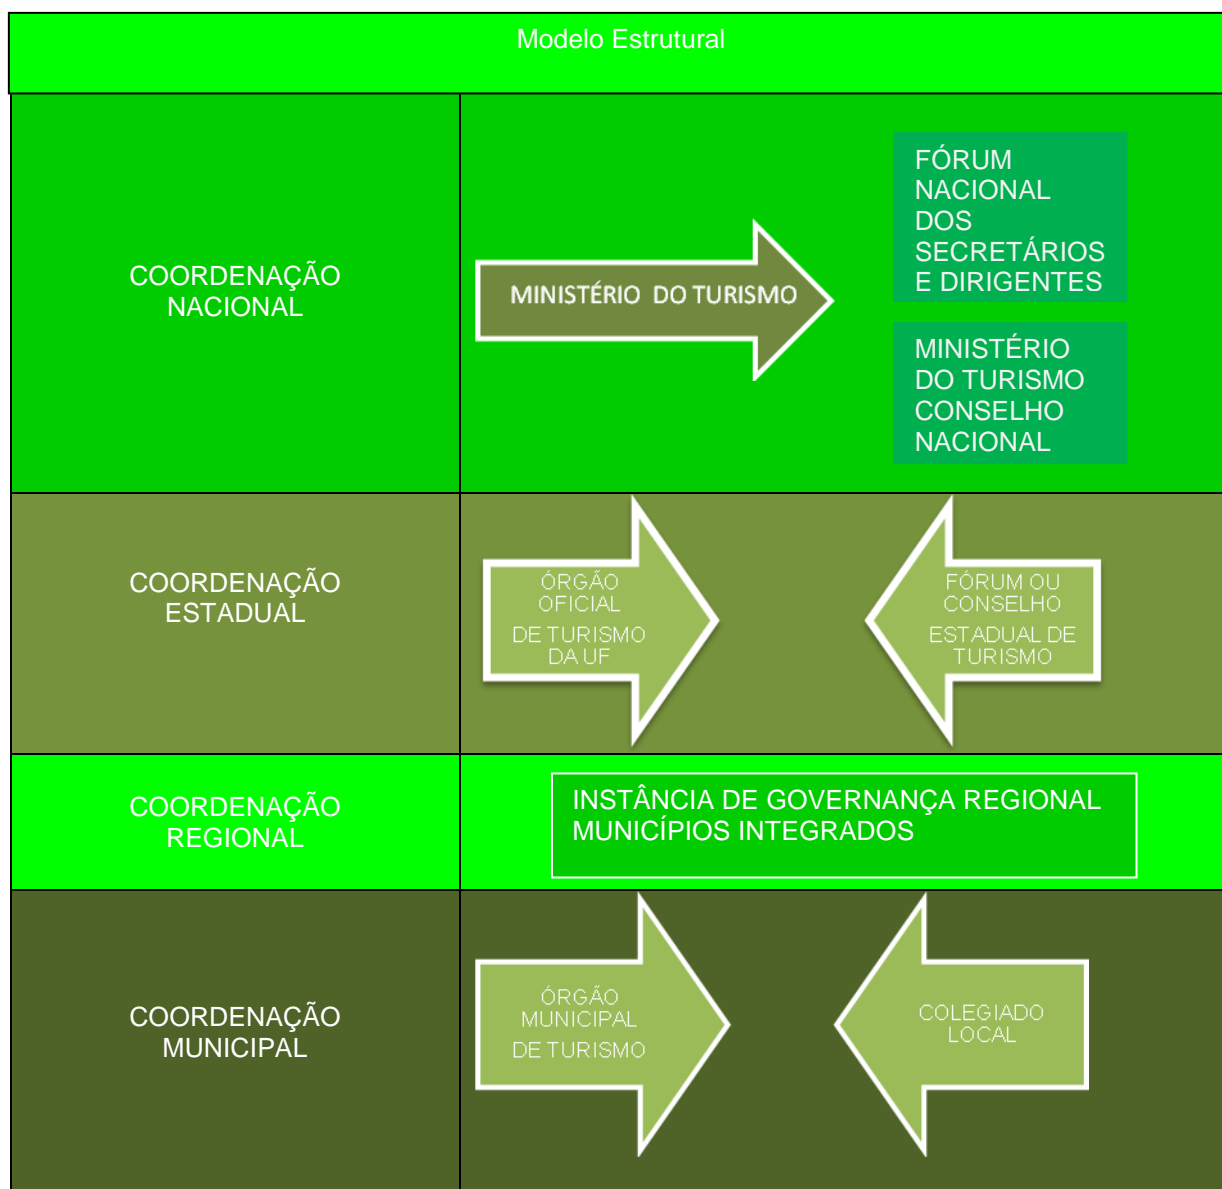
Modelo Estrutural

| COORDENAÇÃO NACIONAL | MINISTÉRIO DO TURISMO; FÓRUM NACIONAL DOS SECRETÁRIOS E DIRIGENTES; MINISTÉRIO DO TURISMO CONSELHO NACIONAL |
|---|---|
| COORDENAÇÃO ESTADUAL | ÓRGÃO OFICIAL DE TURISMO DA UF; FÓRUM OU CONSELHO ESTADUAL DE TURISMO |
| COORDENAÇÃO REGIONAL | INSTÂNCIA DE GOVERNANÇA REGIONAL MUNICÍPIOS INTEGRADOS |
| COORDENAÇÃO MUNICIPAL | ÓRGÃO MUNICIPAL DE TURISMO; COLEGIADO LOCAL |